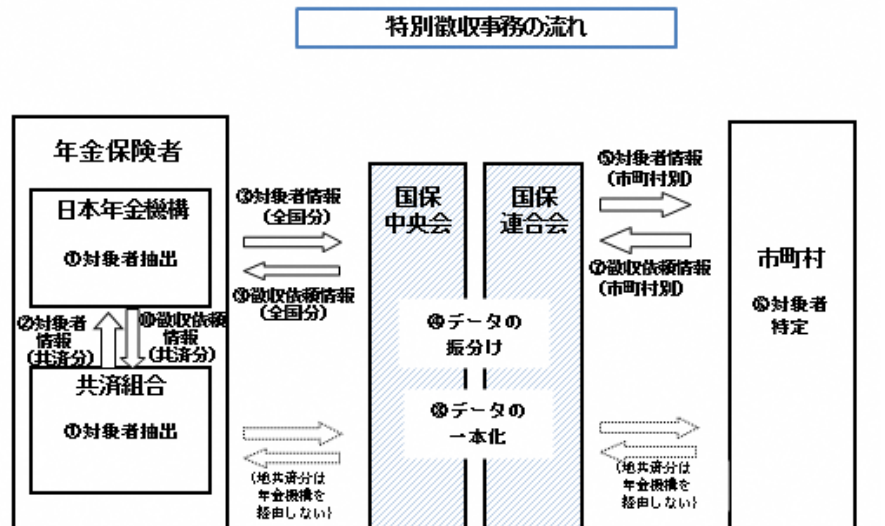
特別徴収事務の流れ

年金保険者

日本年金機構

①対象者抽出

②対象者情報（共済分）

⑩徴収依頼情報（共済分）

共済組合

①対象者抽出

③対象者情報（全国分）

⑨徴収依頼情報（全国分）

（地共済分は年金機構を経由しない）

国保中央会

国保連合会

④データの振分け

⑧データの一本化

⑤対象者情報（市町村別）

⑦徴収依頼情報（市町村別）

（地共済分は年金機構を経由しない）

市町村

⑥対象者特定